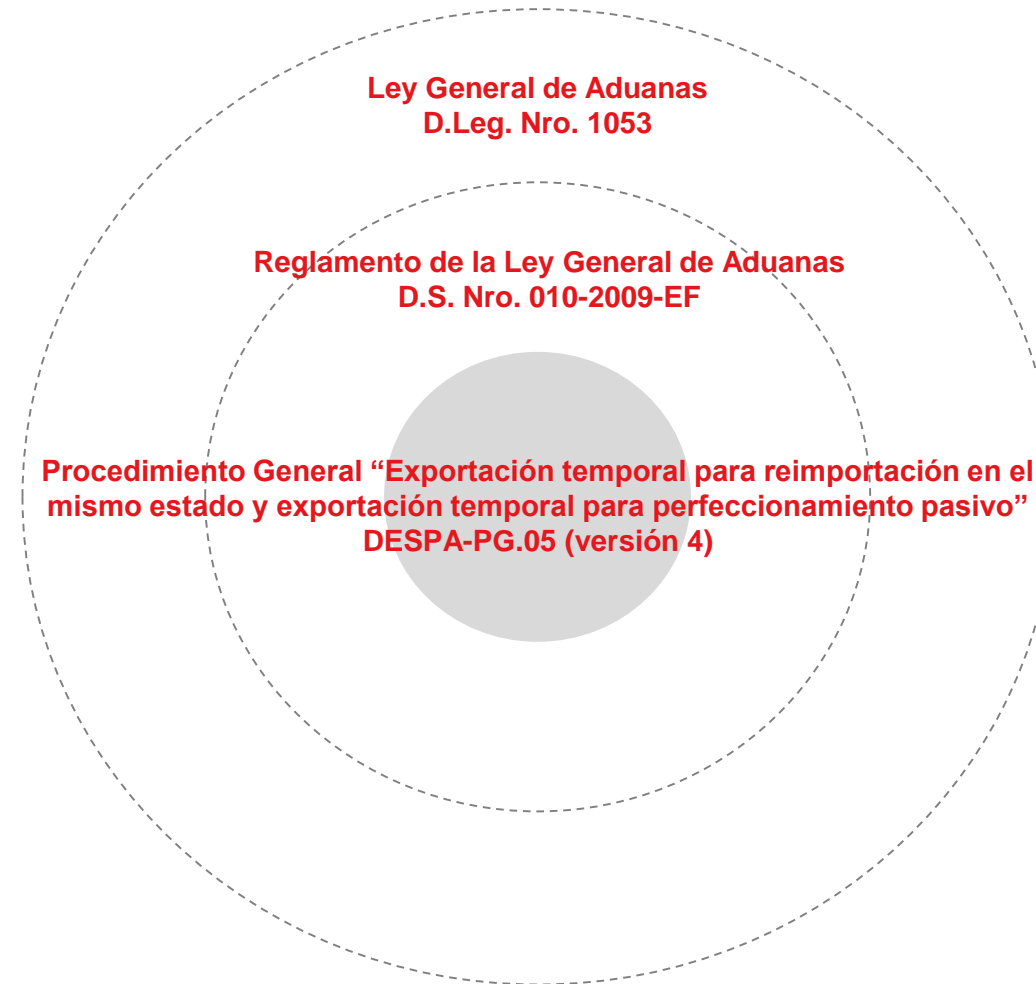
Ley General de Aduanas
D.Leg. Nro. 1053

Reglamento de la Ley General de Aduanas
D.S. Nro. 010-2009-EF

Procedimiento General “Exportación temporal para reimportación en el mismo estado y exportación temporal para perfeccionamiento pasivo”
DESPA-PG.05 (versión 4)